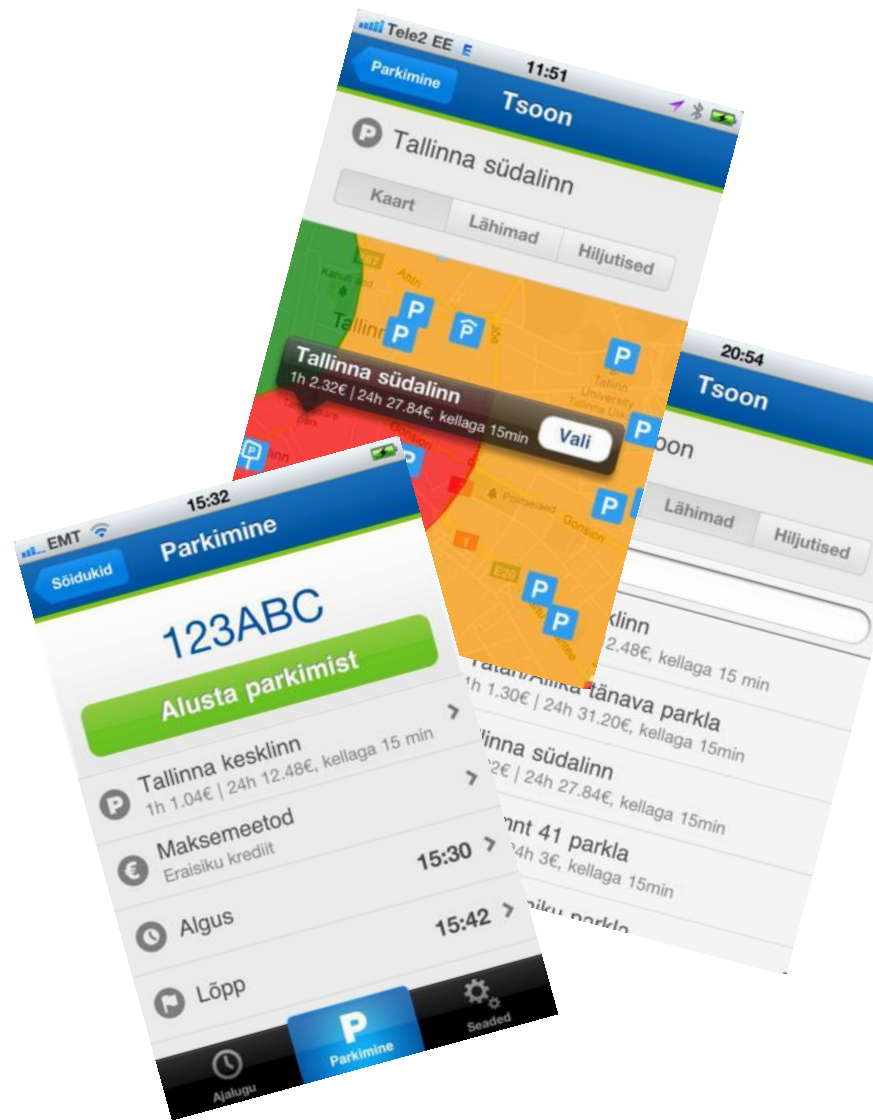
Tele2 EE E
11:51
Parkimine
Tsoon
Tallinna südalinn
Kaart
Lähimad
Hiljutised
Ahtri
Tallinn
Tallinna südalinn
1h 2.32€ | 24h 27.84€, kellaga 15min
Vali
Gonsiori
Politseiaed
Gonsiori
E20

20:54
Tsoon
oon
Lähimad
Hiljutised
sklinn
2.48€, kellaga 15 min
Tatari/Allika tänava parkla
1h 1.30€ | 24h 31.20€, kellaga 15min
llinna südalinn
2€ | 24h 27.84€, kellaga 15min
mnt 41 parkla
24h 3€, kellaga 15min
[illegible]iku parkla

EMT
15:32
Sõidukid
Parkimine
123ABC
Alusta parkimist
Tallinna kesklinn
1h 1.04€ | 24h 12.48€, kellaga 15 min
Maksemeetod
Eraisiku krediit
15:30
Algus
15:42
Lõpp
Ajalugu
Parkimine
Seaded